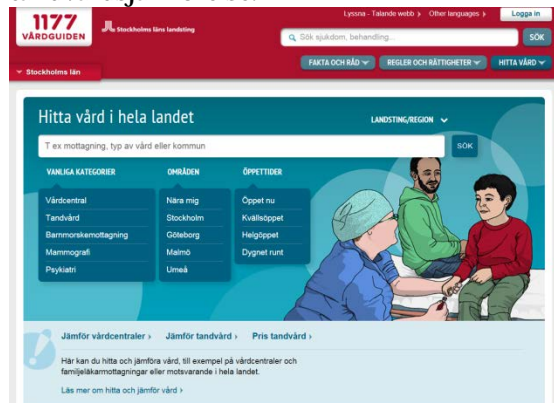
1177 VÅRDGUIDEN

Stockholms läns landsting

Lyssna - Talande webb › Other languages › Logga in

Sök sjukdom, behandling... SÖK

FAKTA OCH RÅD REGLER OCH RÄTTIGHETER HITTA VÅRD

Stockholms län

Hitta vård i hela landet

LANDSTING/REGION

T ex mottagning, typ av vård eller kommun SÖK

VANLIGA KATEGORIER
Vårdcentral
Tandvård
Barnmorskemottagning
Mammografi
Psykiatri

OMRÅDEN
Nära mig
Stockholm
Göteborg
Malmö
Umeå

ÖPPETTIDER
Öppet nu
Kvällsöppet
Helgöppet
Dygnet runt

Jämför vårdcentraler › Jämför tandvård › Pris tandvård ›

Här kan du hitta och jämföra vård, till exempel på vårdcentraler och familjeläkarmottagningar eller motsvarande i hela landet.

Läs mer om hitta och jämför vård ›